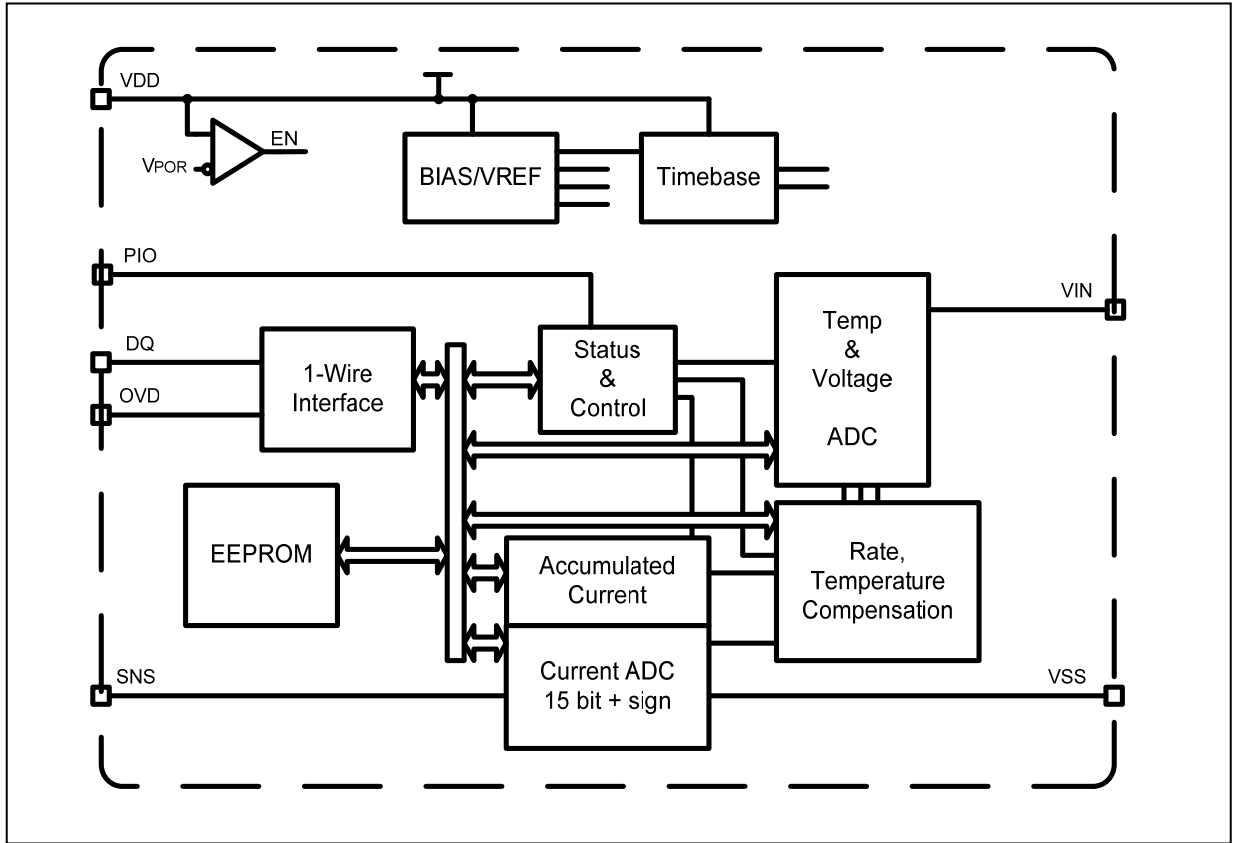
VDD

EN

VPOR

BIAS/VREF

Timebase

PIO

VIN

DQ

1-Wire Interface

Status & Control

Temp & Voltage ADC

OVD

EEPROM

Rate, Temperature Compensation

Accumulated Current

Current ADC 15 bit + sign

SNS

VSS